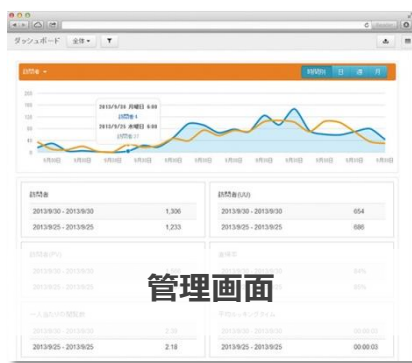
ダッシュボード　全体▾

訪問者 ▾

時間別　日　週　月

200
150
100
50
0

2013/9/26 木曜日 6:00
訪問者 1
2013/9/25 水曜日 6:00
訪問者 27

訪問者

2013/9/30 - 2013/9/30　1,306
2013/9/25 - 2013/9/25　1,233

訪問者(UU)

2013/9/30 - 2013/9/30　654
2013/9/25 - 2013/9/25　686

管理画面

2013/9/25 - 2013/9/25　2.18
2013/9/25 - 2013/9/25　00:00:03